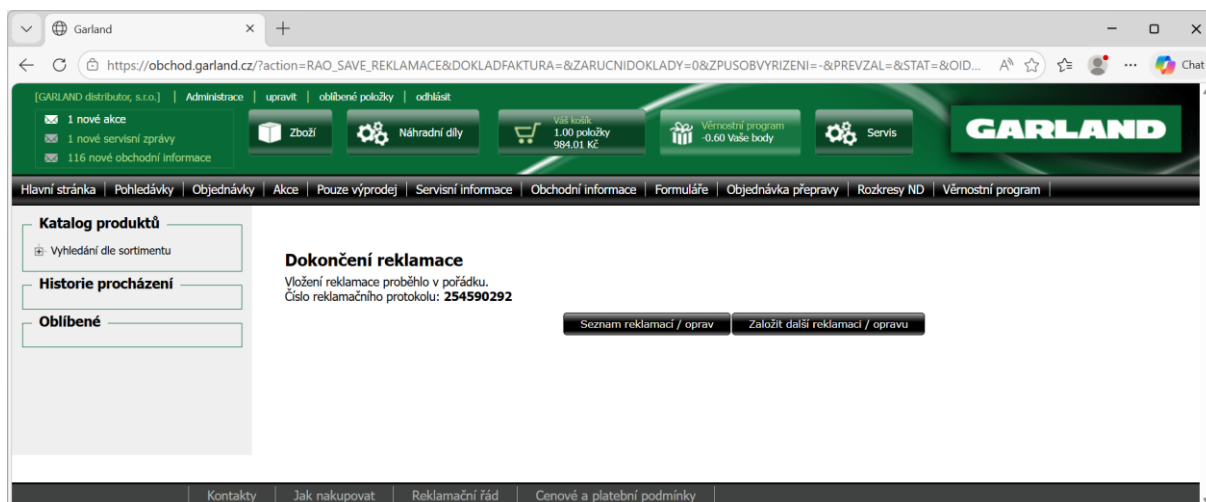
Garland

https://obchod.garland.cz/?action=RAO_SAVE_REKLAMACE&DOKLADFAKTURA=&ZARUCNIDOKLADY=0&ZPUSOBVYRIZENI=-&PREVZAL=&STAT=&OID...

Chat

[GARLAND distributor, s.r.o.] | Administrace | upravit | oblíbené položky | odhlásit

1 nové akce
1 nové servisní zprávy
116 nové obchodní informace

Zboží

Náhradní díly

Váš košík
1.00 položky
984.01 Kč

Věrnostní program
-0.60 Vaše body

Servis

GARLAND

Hlavní stránka | Pohledávky | Objednávky | Akce | Pouze výprodej | Servisní informace | Obchodní informace | Formuláře | Objednávka přepravy | Rozkresy ND | Věrnostní program

Katalog produktů
Vyhledání dle sortimentu

Historie procházení

Oblíbené

Dokončení reklamace
Vložení reklamace proběhlo v pořádku.
Číslo reklamačního protokolu: 254590292

Seznam reklamací / oprav
Založit další reklamaci / opravu

Kontakty | Jak nakupovat | Reklamační řád | Cenové a platební podmínky